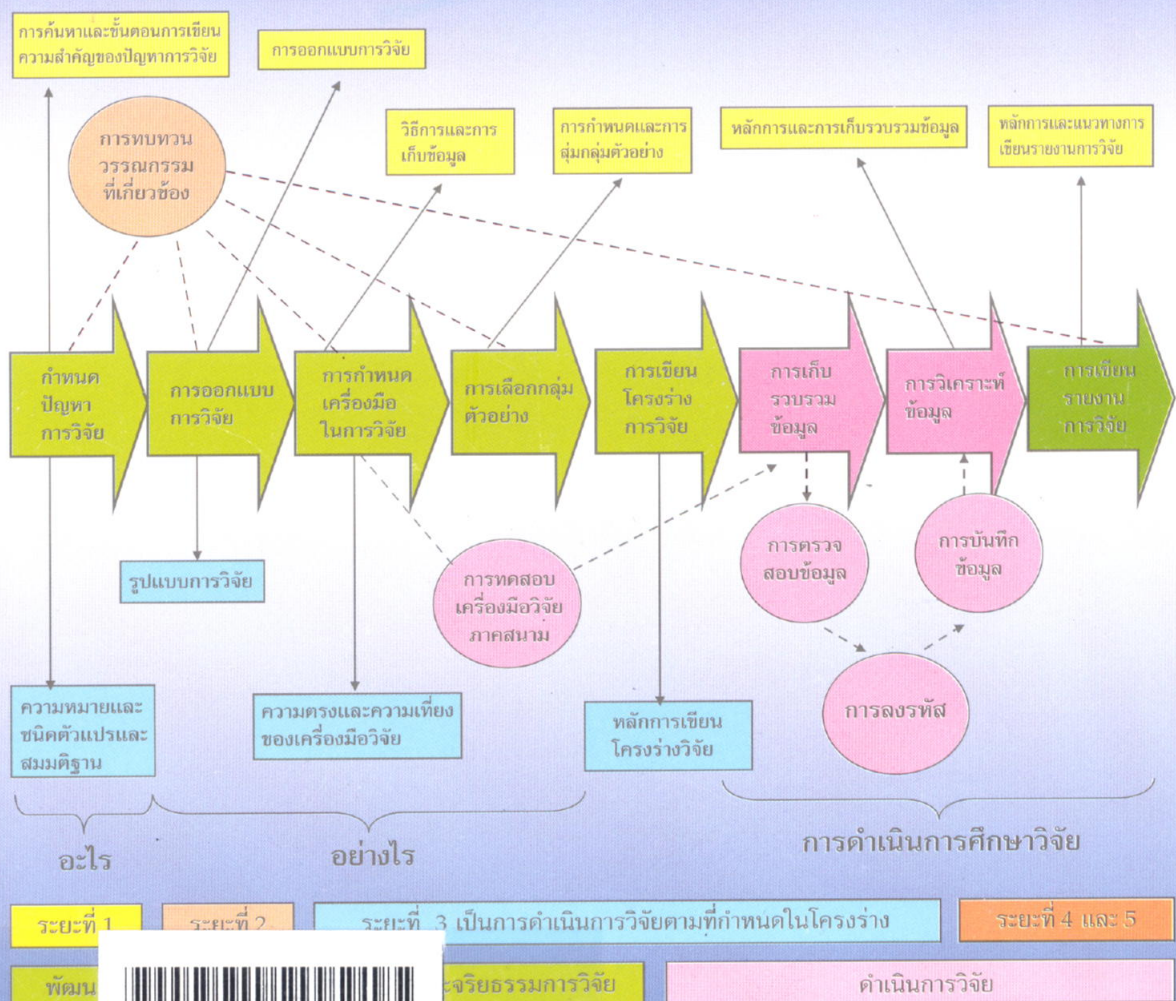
การค้นหาและขั้นตอนการเขียนความสำคัญของปัญหาการวิจัย

การออกแบบการวิจัย

การทบทวนวรรณกรรมที่เกี่ยวข้อง

วิธีการและการเก็บข้อมูล

การกำหนดและการสุ่มกลุ่มตัวอย่าง

หลักการและการเก็บรวบรวมข้อมูล

หลักการและแนวทางการเขียนรายงานการวิจัย

กำหนดปัญหาการวิจัย

การออกแบบการวิจัย

การกำหนดเครื่องมือในการวิจัย

การเลือกกลุ่มตัวอย่าง

การเขียนโครงร่างการวิจัย

การเก็บรวบรวมข้อมูล

การวิเคราะห์ข้อมูล

การเขียนรายงานการวิจัย

รูปแบบการวิจัย

การทดสอบเครื่องมือวิจัยภาคสนาม

การตรวจสอบข้อมูล

การบันทึกข้อมูล

การลงรหัส

ความหมายและชนิดตัวแปรและสมมติฐาน

ความตรงและความเที่ยงของเครื่องมือวิจัย

หลักการเขียนโครงร่างวิจัย

อะไร

อย่างไร

การดำเนินการศึกษาวิจัย

ระยะที่ 1

ระยะที่ 2

ระยะที่ 3 เป็นการดำเนินการวิจัยตามที่กำหนดในโครงร่าง

ระยะที่ 4 และ 5

พัฒน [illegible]

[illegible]ะจริยธรรมการวิจัย

ดำเนินการวิจัย